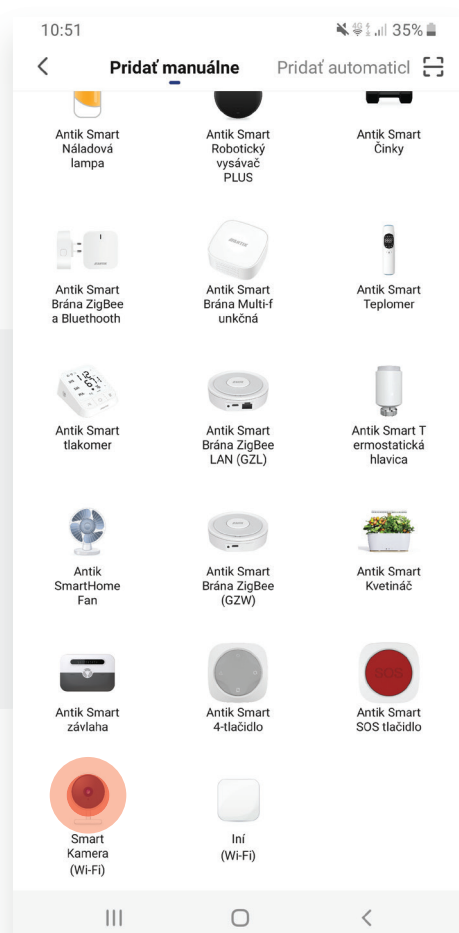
10:51 35%

Pridať manuálne Pridať automaticl

Antik Smart Náladová lampa

Antik Smart Robotický vysávač PLUS

Antik Smart Činky

Antik Smart Brána ZigBee a Bluethooth

Antik Smart Brána Multi-f unkčná

Antik Smart Teplomer

Antik Smart tlakomer

Antik Smart Brána ZigBee LAN (GZL)

Antik Smart T ermostatická hlavica

Antik SmartHome Fan

Antik Smart Brána ZigBee (GZW)

Antik Smart Kvetináč

Antik Smart závlaha

Antik Smart 4-tlačidlo

Antik Smart SOS tlačidlo

Smart Kamera (Wi-Fi)

Iní (Wi-Fi)